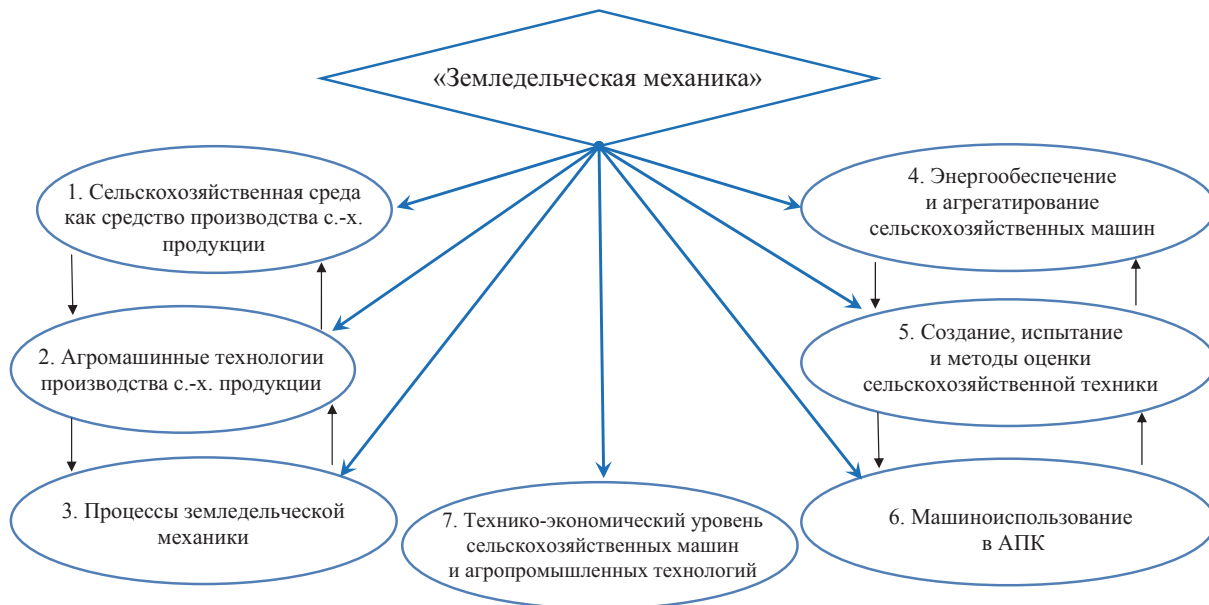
«Земледельческая механика»

1. Сельскохозяйственная среда как средство производства с.-х. продукции

4. Энергообеспечение и агрегатирование сельскохозяйственных машин

2. Агромашинные технологии производства с.-х. продукции

5. Создание, испытание и методы оценки сельскохозяйственной техники

3. Процессы земледельческой механики

7. Технико-экономический уровень сельскохозяйственных машин и агропромышленных технологий

6. Машиноиспользование в АПК